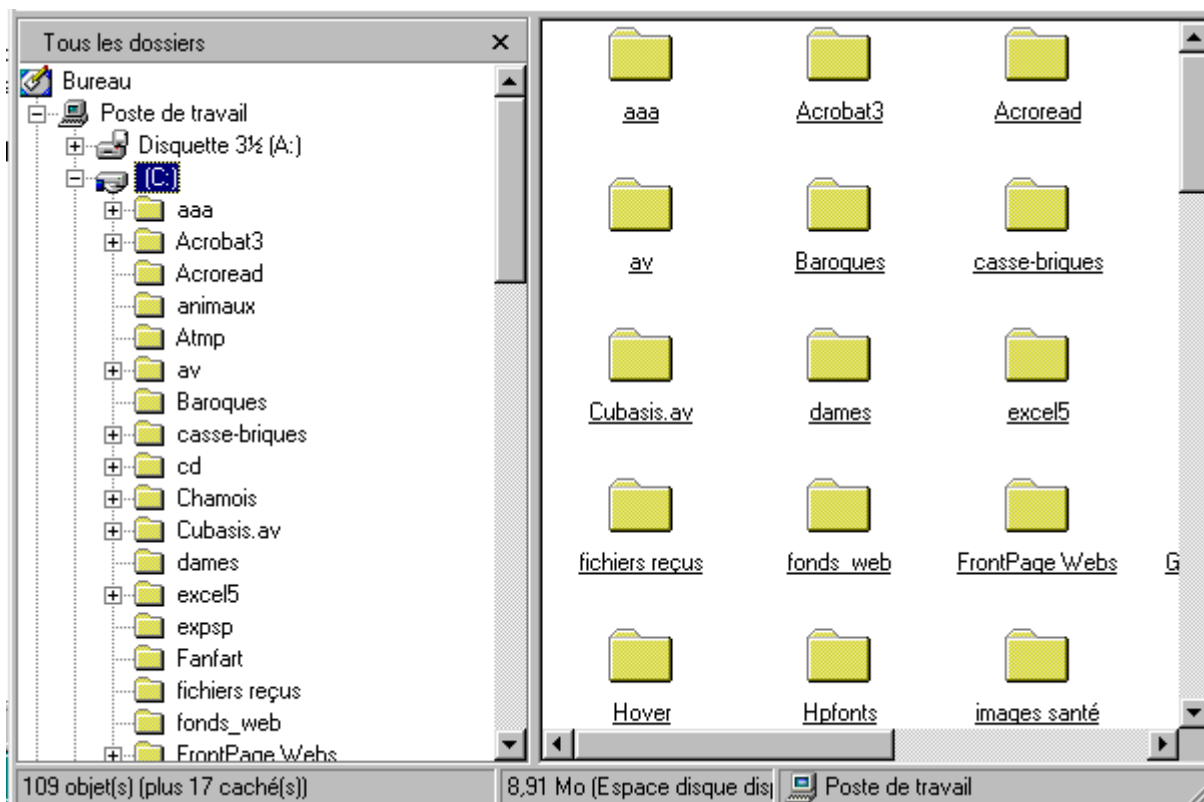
Tous les dossiers ×

Bureau
Poste de travail
Disquette 3½ (A:)
(C:)
aaa
Acrobat3
Acroread
animaux
Atmp
av
Baroques
casse-briques
cd
Chamois
Cubasis.av
dames
excel5
expsp
Fanfart
fichiers reçus
fonds_web
FrontPage Webs

aaa
Acrobat3
Acroread
av
Baroques
casse-briques
Cubasis.av
dames
excel5
fichiers reçus
fonds_web
FrontPage Webs
G
Hover
Hpfonts
images santé

109 objet(s) (plus 17 caché(s))
8,91 Mo (Espace disque dis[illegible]
Poste de travail